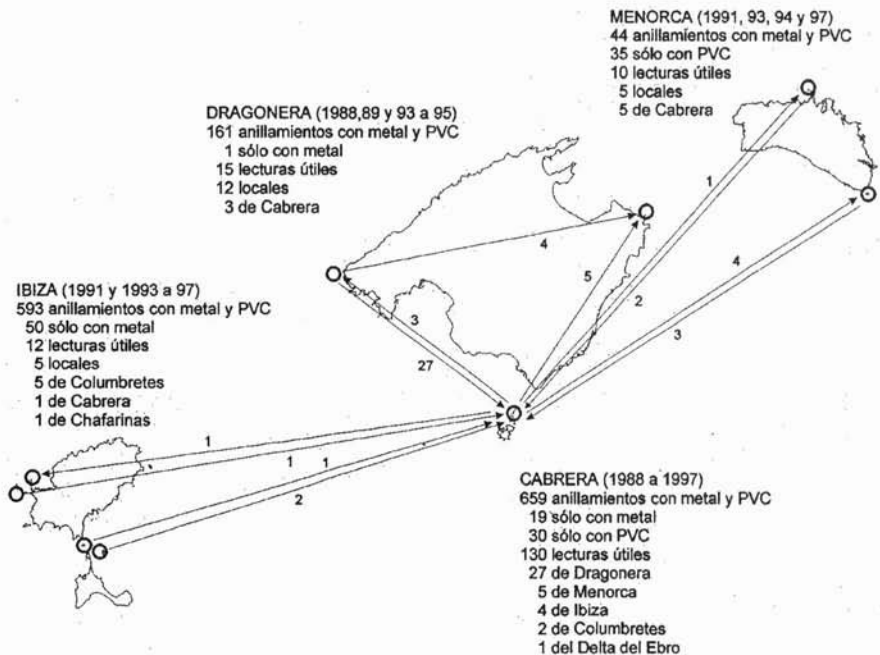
MENORCA (1991, 93, 94 y 97)
44 anillamientos con metal y PVC
35 sólo con PVC
10 lecturas útiles
5 locales
5 de Cabrera

DRAGONERA (1988,89 y 93 a 95)
161 anillamientos con metal y PVC
1 sólo con metal
15 lecturas útiles
12 locales
3 de Cabrera

IBIZA (1991 y 1993 a 97)
593 anillamientos con metal y PVC
50 sólo con metal
12 lecturas útiles
5 locales
5 de Columbretes
1 de Cabrera
1 de Chafarinas

4
5
1
2
4
3
3
27
1
1
1
2

CABRERA (1988 a 1997)
659 anillamientos con metal y PVC
19 sólo con metal
30 sólo con PVC
130 lecturas útiles
27 de Dragonera
5 de Menorca
4 de Ibiza
2 de Columbretes
1 del Delta del Ebro